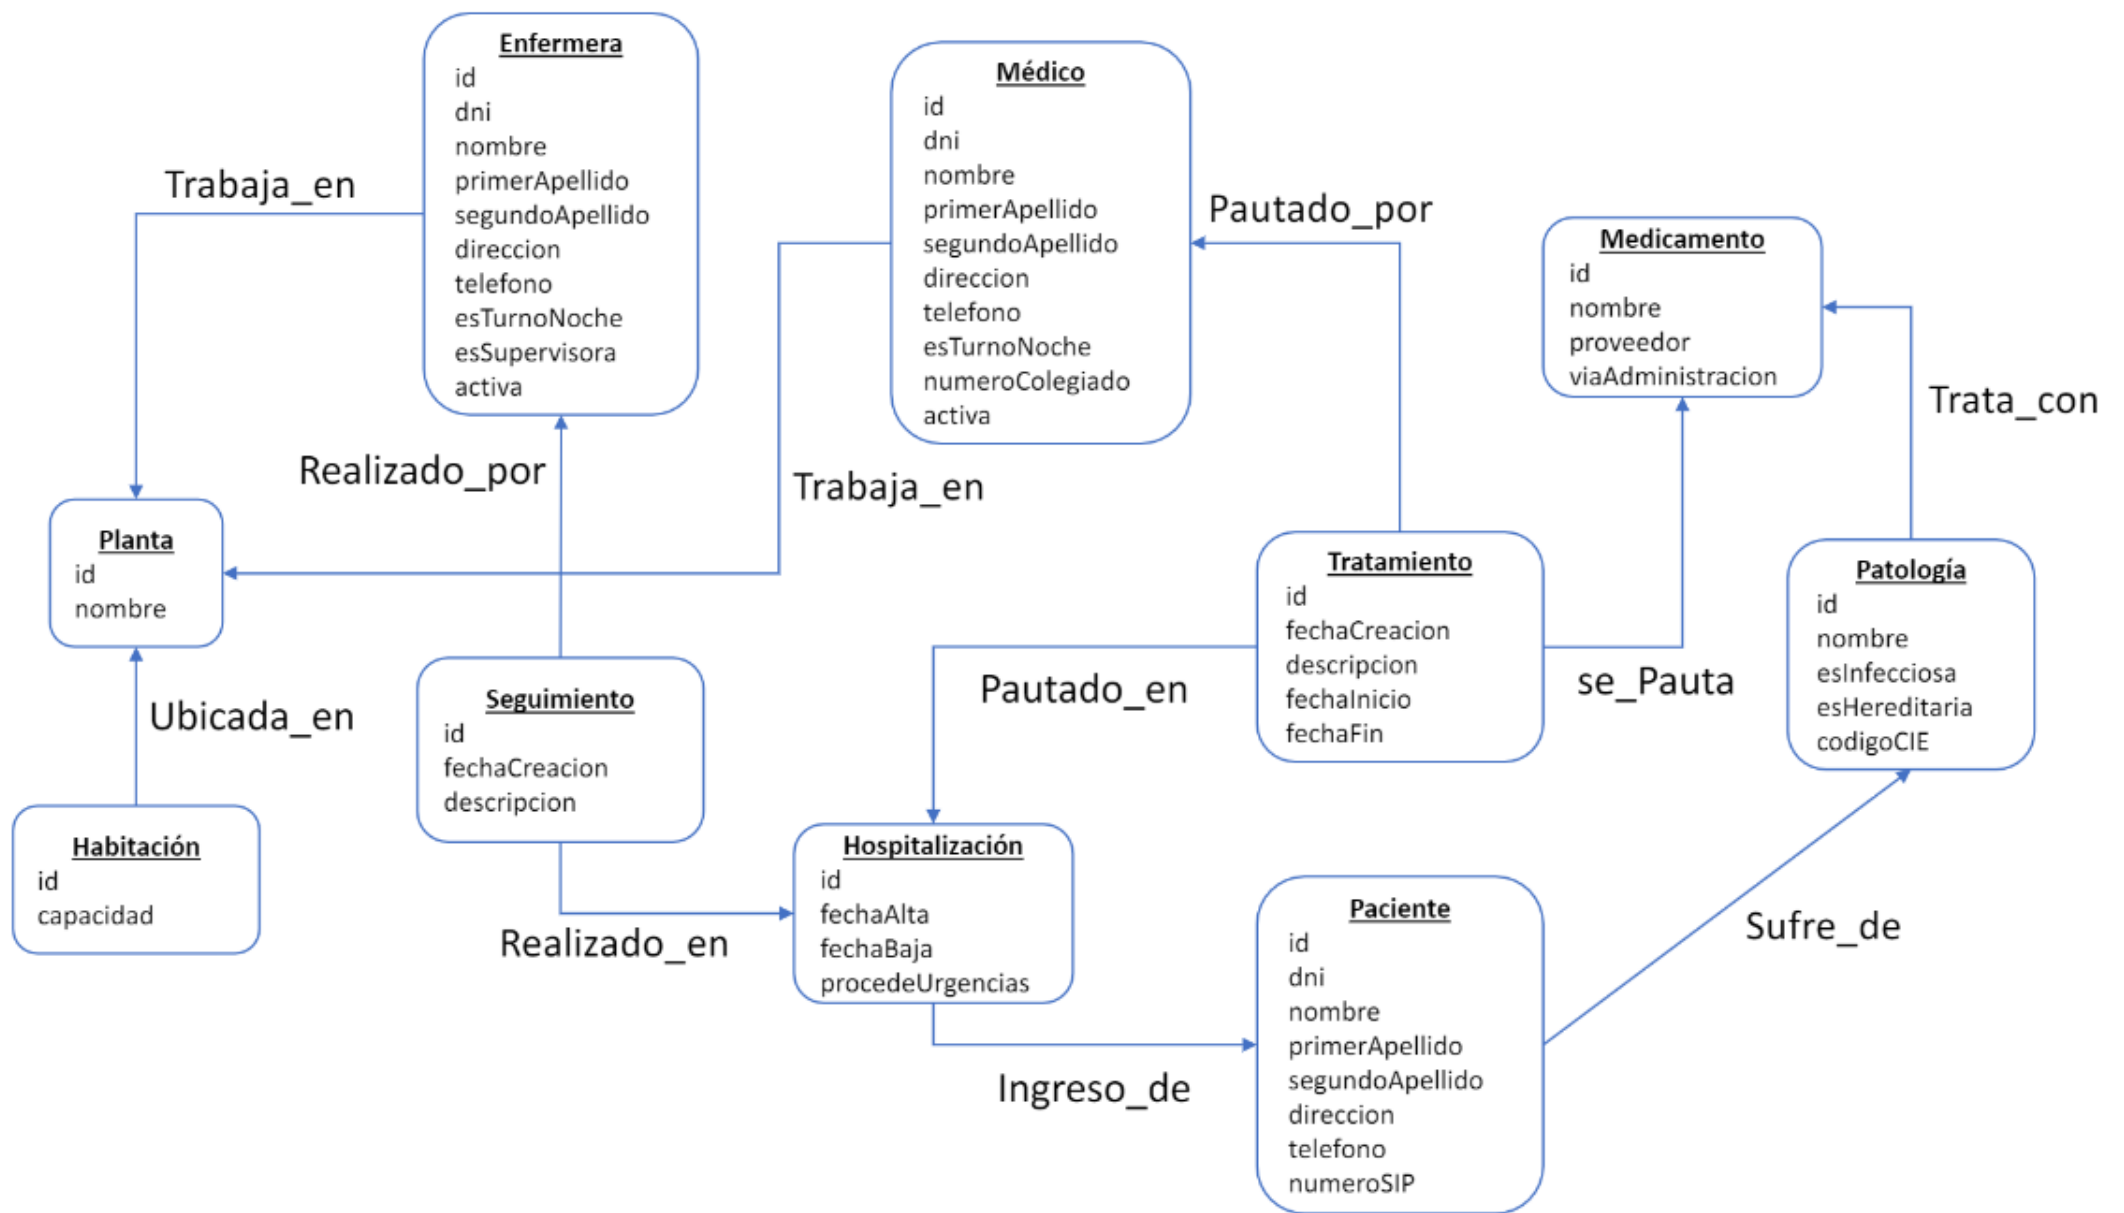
Enfermera
id
dni
nombre
primerApellido
segundoApellido
direccion
telefono
esTurnoNoche
esSupervisora
activa

Médico
id
dni
nombre
primerApellido
segundoApellido
direccion
telefono
esTurnoNoche
numeroColegiado
activa

Trabaja_en

Pautado_por

Medicamento
id
nombre
proveedor
viaAdministracion

Trata_con

Realizado_por

Trabaja_en

Planta
id
nombre

Tratamiento
id
fechaCreacion
descripcion
fechaInicio
fechaFin

Patología
id
nombre
esInfecciosa
esHereditaria
codigoCIE

Pautado_en

se_Pauta

Ubicada_en

Seguimiento
id
fechaCreacion
descripcion

Habitación
id
capacidad

Hospitalización
id
fechaAlta
fechaBaja
procedeUrgencias

Realizado_en

Paciente
id
dni
nombre
primerApellido
segundoApellido
direccion
telefono
numeroSIP

Sufre_de

Ingreso_de